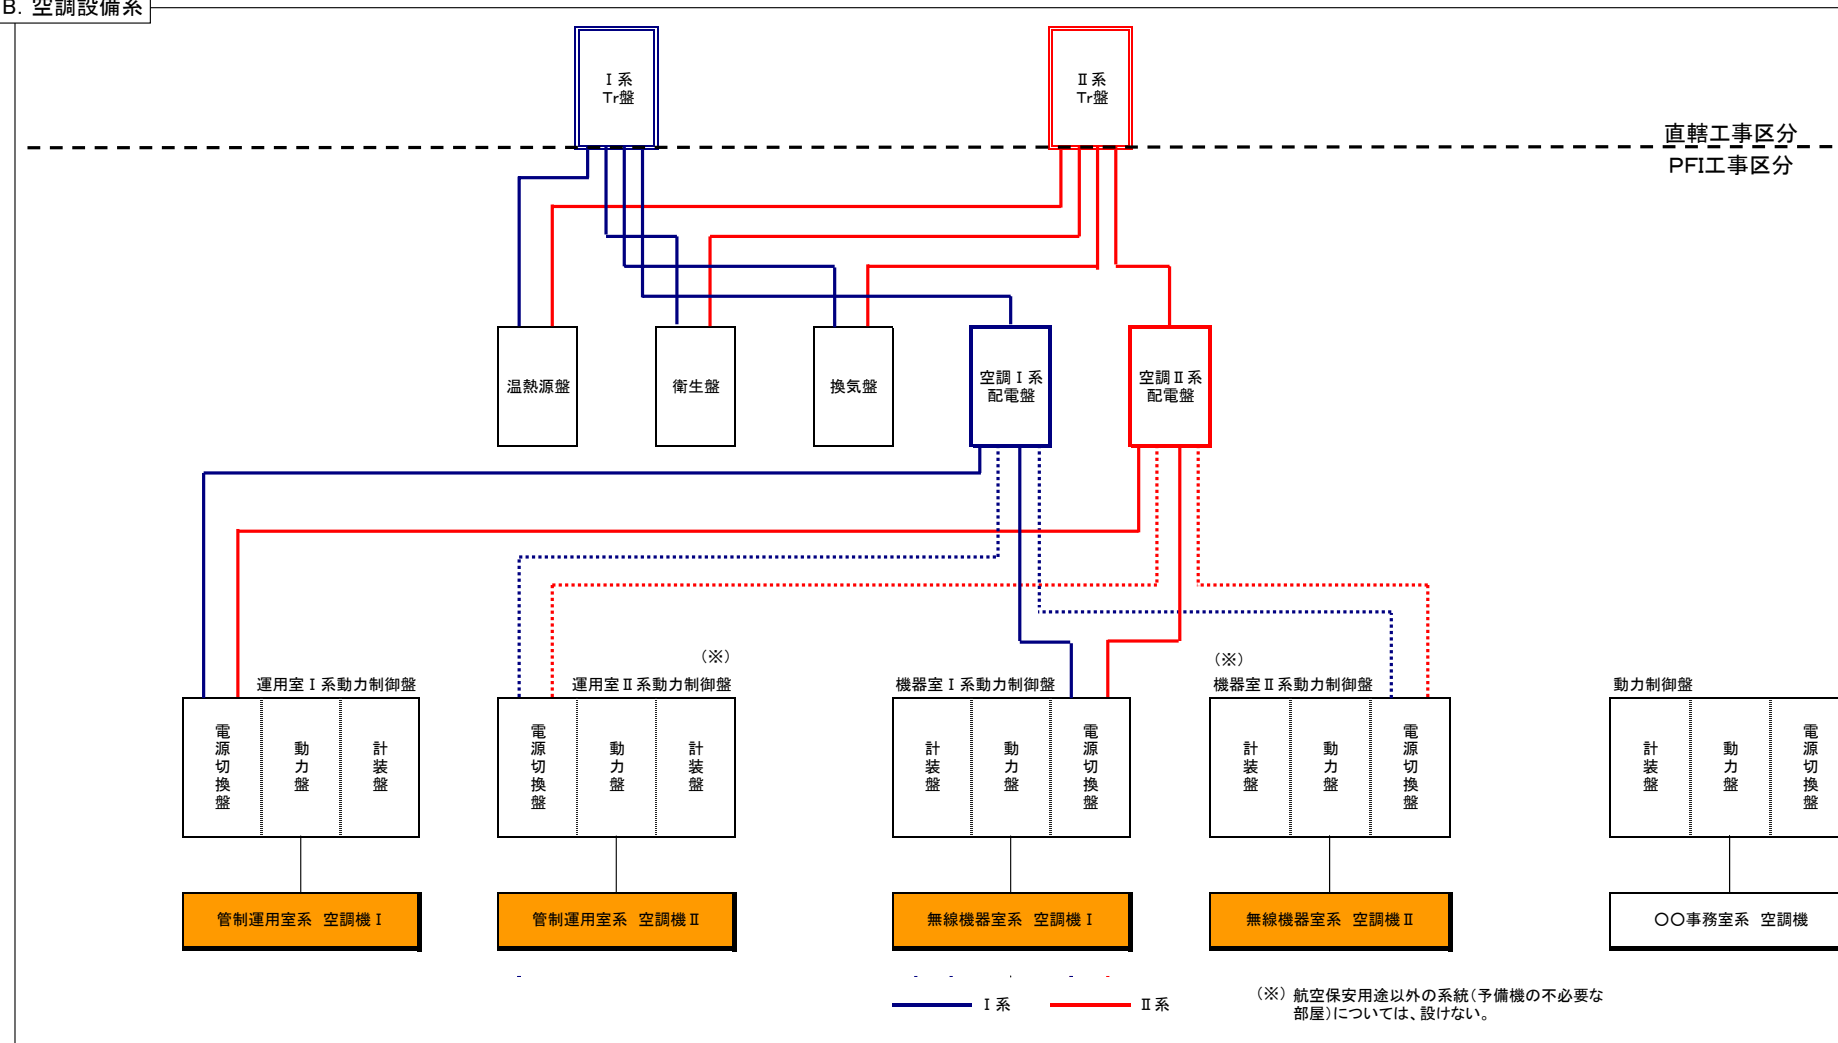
B. 空調設備系

Ⅰ系
Tr盤

Ⅱ系
Tr盤

直轄工事区分
PFI工事区分

温熱源盤

衛生盤

換気盤

空調Ⅰ系
配電盤

空調Ⅱ系
配電盤

運用室Ⅰ系動力制御盤

電源切換盤

動力盤

計装盤

(※)
運用室Ⅱ系動力制御盤

電源切換盤

動力盤

計装盤

機器室Ⅰ系動力制御盤

計装盤

動力盤

電源切換盤

(※)
機器室Ⅱ系動力制御盤

計装盤

動力盤

電源切換盤

動力制御盤

計装盤

動力盤

電源切換盤

管制運用室系　空調機Ⅰ

管制運用室系　空調機Ⅱ

無線機器室系　空調機Ⅰ

無線機器室系　空調機Ⅱ

○○事務室系　空調機

Ⅰ系

Ⅱ系

(※) 航空保安用途以外の系統(予備機の不必要な部屋)については、設けない。